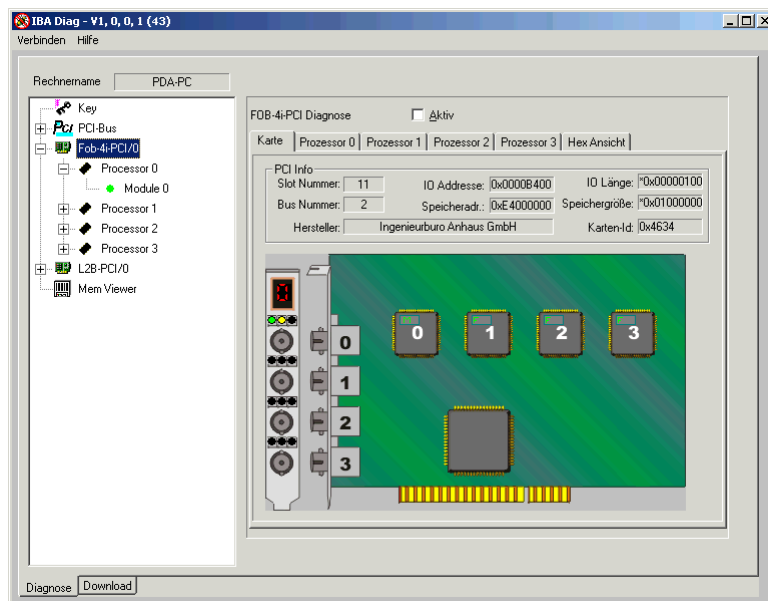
IBA Diag - V1, 0, 0, 1 (43)

Verbinden Hilfe

Rechnername PDA-PC

Key
PCI-Bus
Fob-4i-PCI/0
Processor 0
Module 0
Processor 1
Processor 2
Processor 3
L2B-PCI/0
Mem Viewer

FOB-4i-PCI Diagnose
Aktiv

Karte | Prozessor 0 | Prozessor 1 | Prozessor 2 | Prozessor 3 | Hex Ansicht

PCI Info
Slot Nummer: 11
IO Addresse: 0x0000B400
IO Länge: °0x00000100
Bus Nummer: 2
Speicheradr.: 0xE4000000
Speichergröße: °0x01000000
Hersteller: Ingenieurburo Anhaus GmbH
Karten-Id: 0x4634

0
0
1
2
3
0
1
2
3

Diagnose | Download